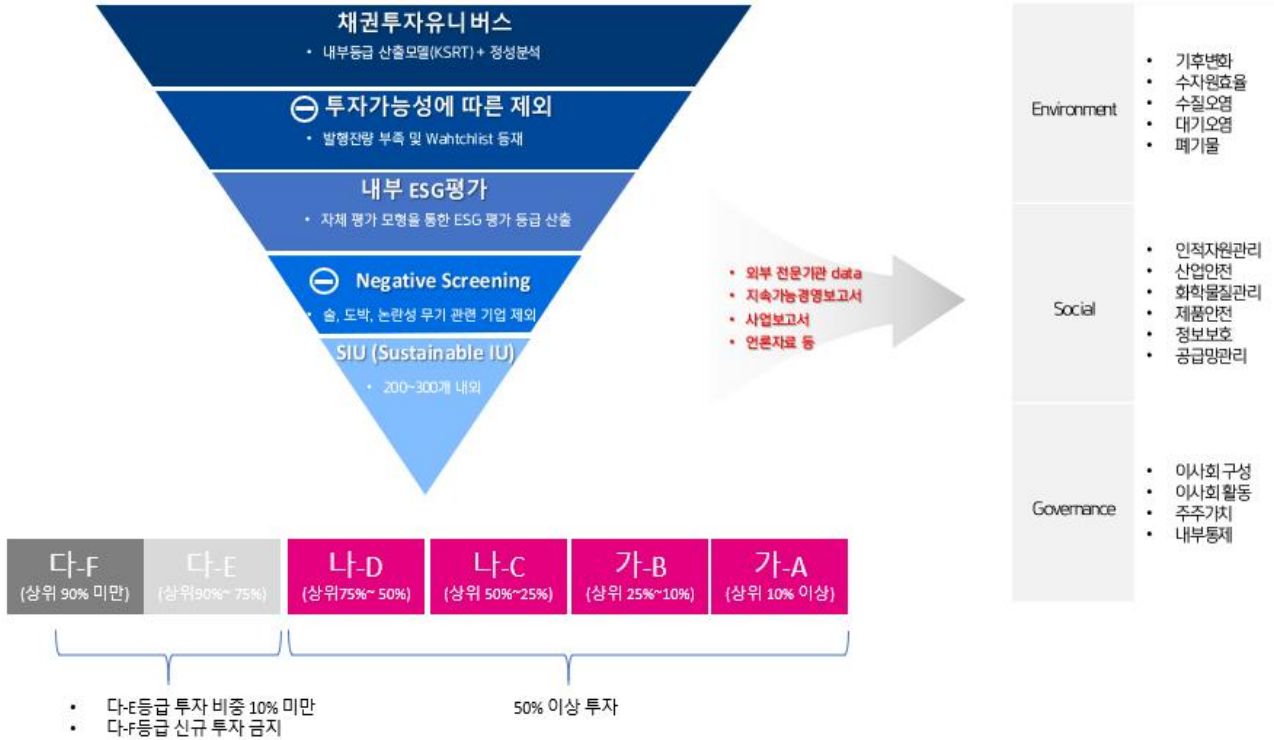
채권투자유니버스
• 내부등급 산출모델(KSRT) + 정성분석

⊖ 투자가능성에 따른 제외
• 발행잔량 부족 및 Wahtchlist 등재

내부 ESG평가
• 자체 평가 모형을 통한 ESG 평가 등급 산출

⊖ Negative Screening
• 술, 도박, 논란성 무기 관련 기업 제외

SIU (Sustainable IU)
• 200~300개 내외

• 외부 전문기관 data
• 지속가능경영보고서
• 사업보고서
• 언론자료 등

Environment
• 기후변화
• 수자원효율
• 수질오염
• 대기오염
• 폐기물

Social
• 인적자원관리
• 산업안전
• 화학물질관리
• 제품안전
• 정보보호
• 공급망관리

Governance
• 이사회 구성
• 이사회 활동
• 주주가치
• 내부통제

| 다-F (상위 90% 미만) | 다-E (상위90%~ 75%) | 나-D (상위75%~ 50%) | 나-C (상위 50%~25%) | 가-B (상위 25%~10%) | 가-A (상위 10% 이상) |
|---|---|---|---|---|---|

• 다-E등급 투자 비중 10% 미만
• 다-F등급 신규 투자 금지

50% 이상 투자